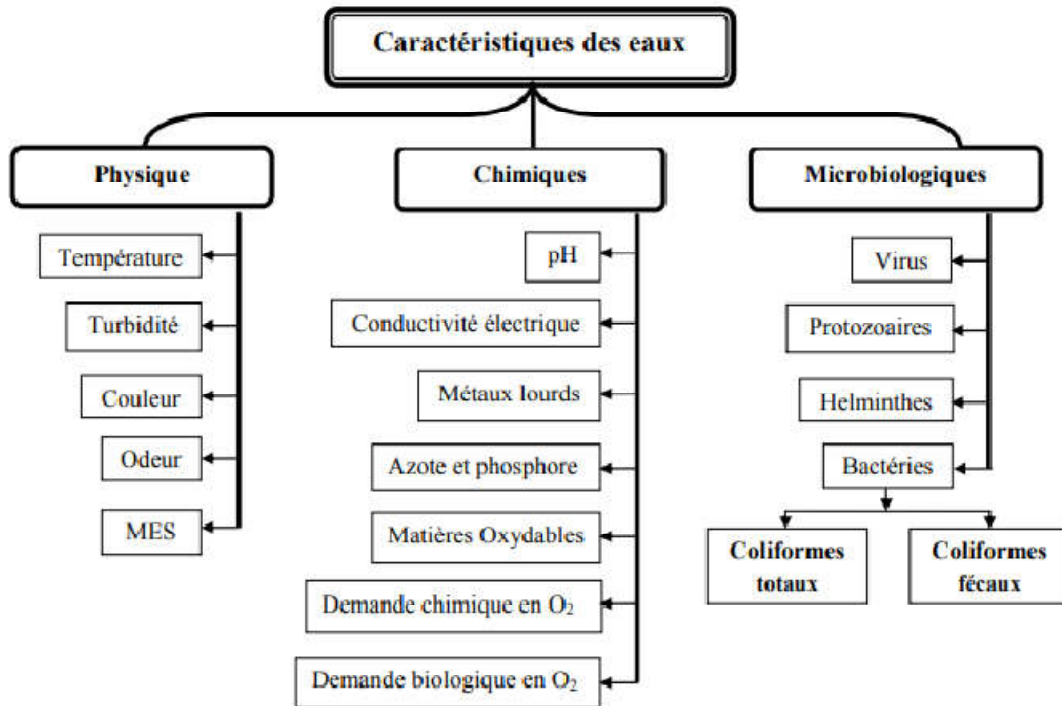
Caractéristiques des eaux

Physique

Température

Turbidité

Couleur

Odeur

MES

Chimiques

pH

Conductivité électrique

Métaux lourds

Azote et phosphore

Matières Oxydables

Demande chimique en $O_2$

Demande biologique en $O_2$

Microbiologiques

Virus

Protozoaires

Helminthes

Bactéries

Coliformes totaux

Coliformes fécaux